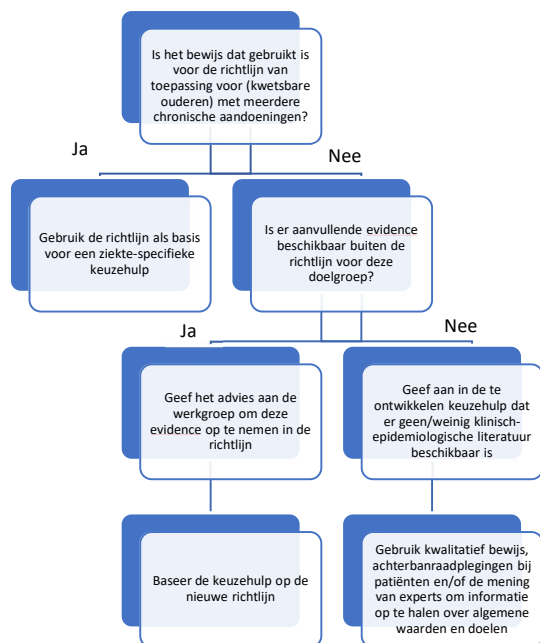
Is het bewijs dat gebruikt is voor de richtlijn van toepassing voor (kwetsbare ouderen) met meerdere chronische aandoeningen?

Ja

Nee

Gebruik de richtlijn als basis voor een ziekte-specifieke keuzehulp

Is er aanvullende evidence beschikbaar buiten de richtlijn voor deze doelgroep?

Ja

Nee

Geef het advies aan de werkgroep om deze evidence op te nemen in de richtlijn

Geef aan in de te ontwikkelen keuzehulp dat er geen/weinig klinisch-epidemiologische literatuur beschikbaar is

Baseer de keuzehulp op de nieuwe richtlijn

Gebruik kwalitatief bewijs, achterbanraadplegingen bij patiënten en/of de mening van experts om informatie op te halen over algemene waarden en doelen